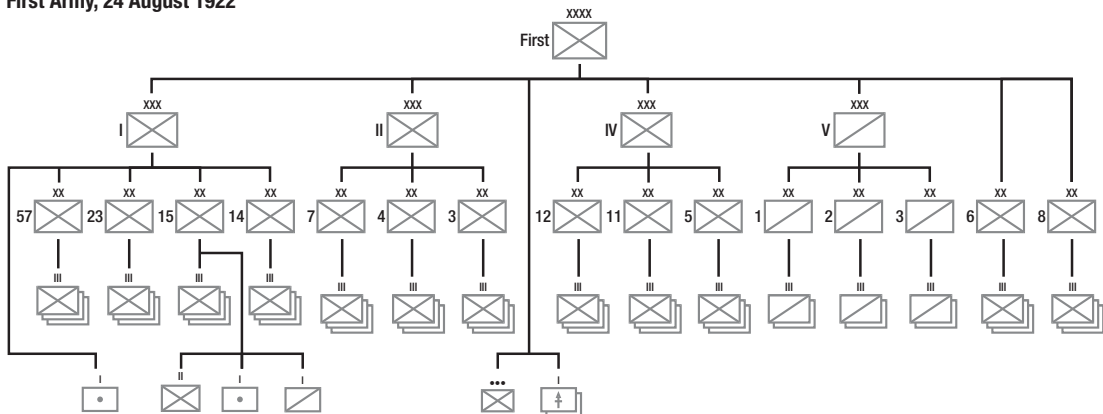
First Army, 24 August 1922

XXXX
First

XXX
I

XXX
II

XXX
IV

XXX
V

XX
57

XX
23

XX
15

XX
14

XX
7

XX
4

XX
3

XX
12

XX
11

XX
5

XX
1

XX
2

XX
3

XX
6

XX
8

III
III
III
III
III
III
III
III
III
III
III
III
III
III
III

I
II
I
I
•••
I